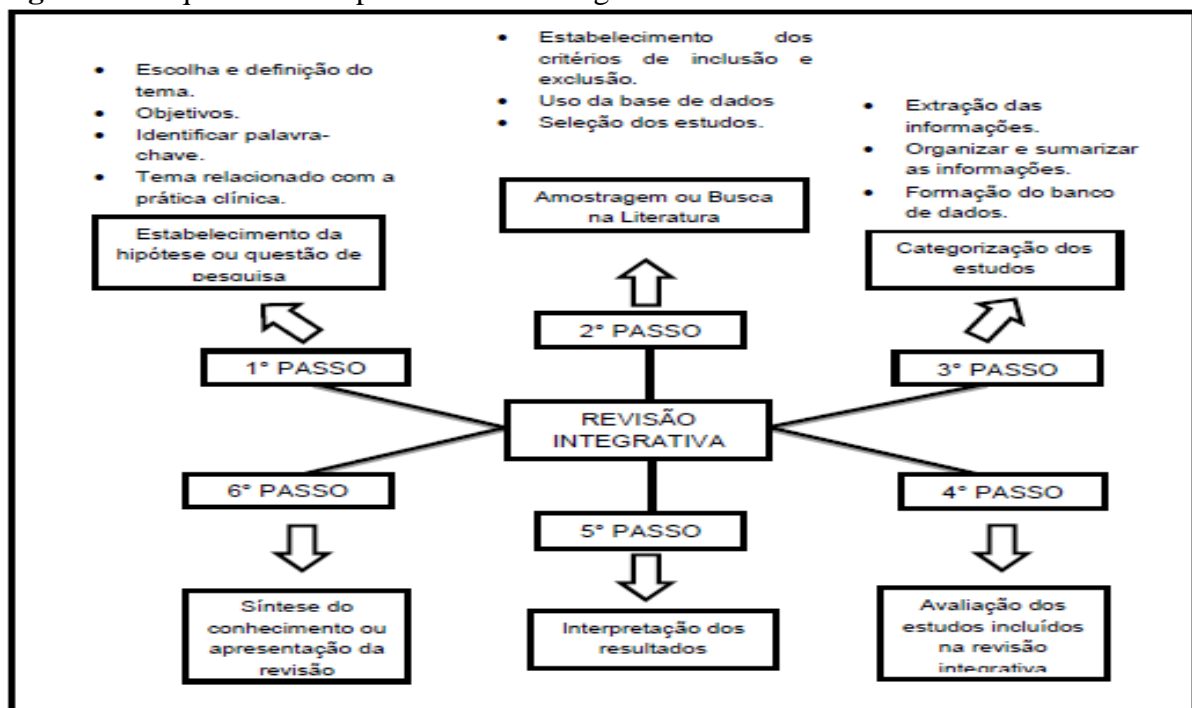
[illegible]

- Escolha e definição do tema.
- Objetivos.
- Identificar palavra-chave.
- Tema relacionado com a prática clínica.

Estabelecimento da hipótese ou questão de pesquisa

- Estabelecimento dos critérios de inclusão e exclusão.
- Uso da base de dados
- Seleção dos estudos.

Amostragem ou Busca na Literatura

- Extração das informações.
- Organizar e sumarizar as informações.
- Formação do banco de dados.

Categorização dos estudos

2° PASSO

1° PASSO

3° PASSO

REVISÃO INTEGRATIVA

6° PASSO

5° PASSO

4° PASSO

Síntese do conhecimento ou apresentação da revisão

Interpretação dos resultados

Avaliação dos estudos incluídos na revisão integrativa